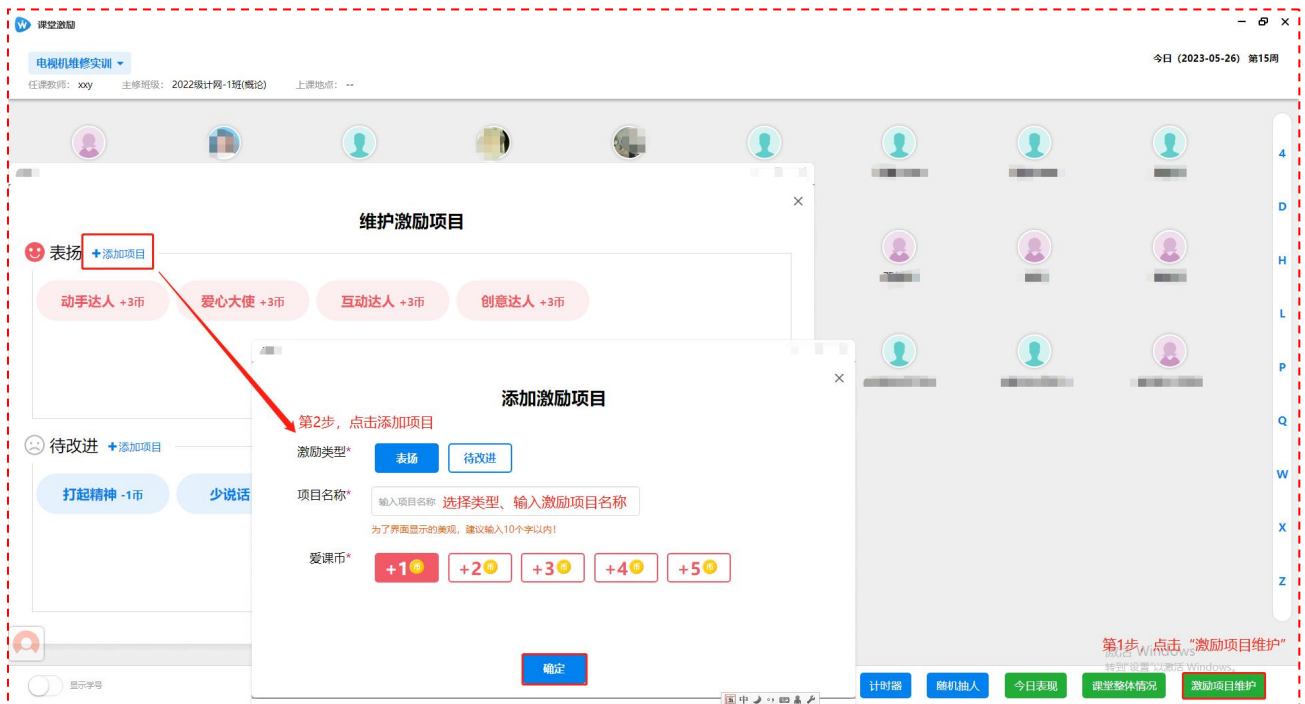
课堂激励

电视机维修实训
任课教师：xxy　主修班级：2022级计网-1班(概论)　上课地点：--

今日（2023-05-26）第15周

4
D
H
L
P
Q
W
X
Z

维护激励项目

表扬 +添加项目
动手达人 +3币　爱心大使 +3币　互动达人 +3币　创意达人 +3币

待改进 +添加项目
打起精神 -1币　少说话

添加激励项目
第2步，点击添加项目
激励类型*　表扬　待改进
项目名称*　输入项目名称　选择类型、输入激励项目名称
为了界面显示的美观，建议输入10个字以内！
爱课币*　+1　+2　+3　+4　+5
确定

第1步，点击“激励项目维护”
激活 Windows
转到"设置"以激活 Windows。

显示学号
计时器　随机抽人　今日表现　课堂整体情况　激励项目维护